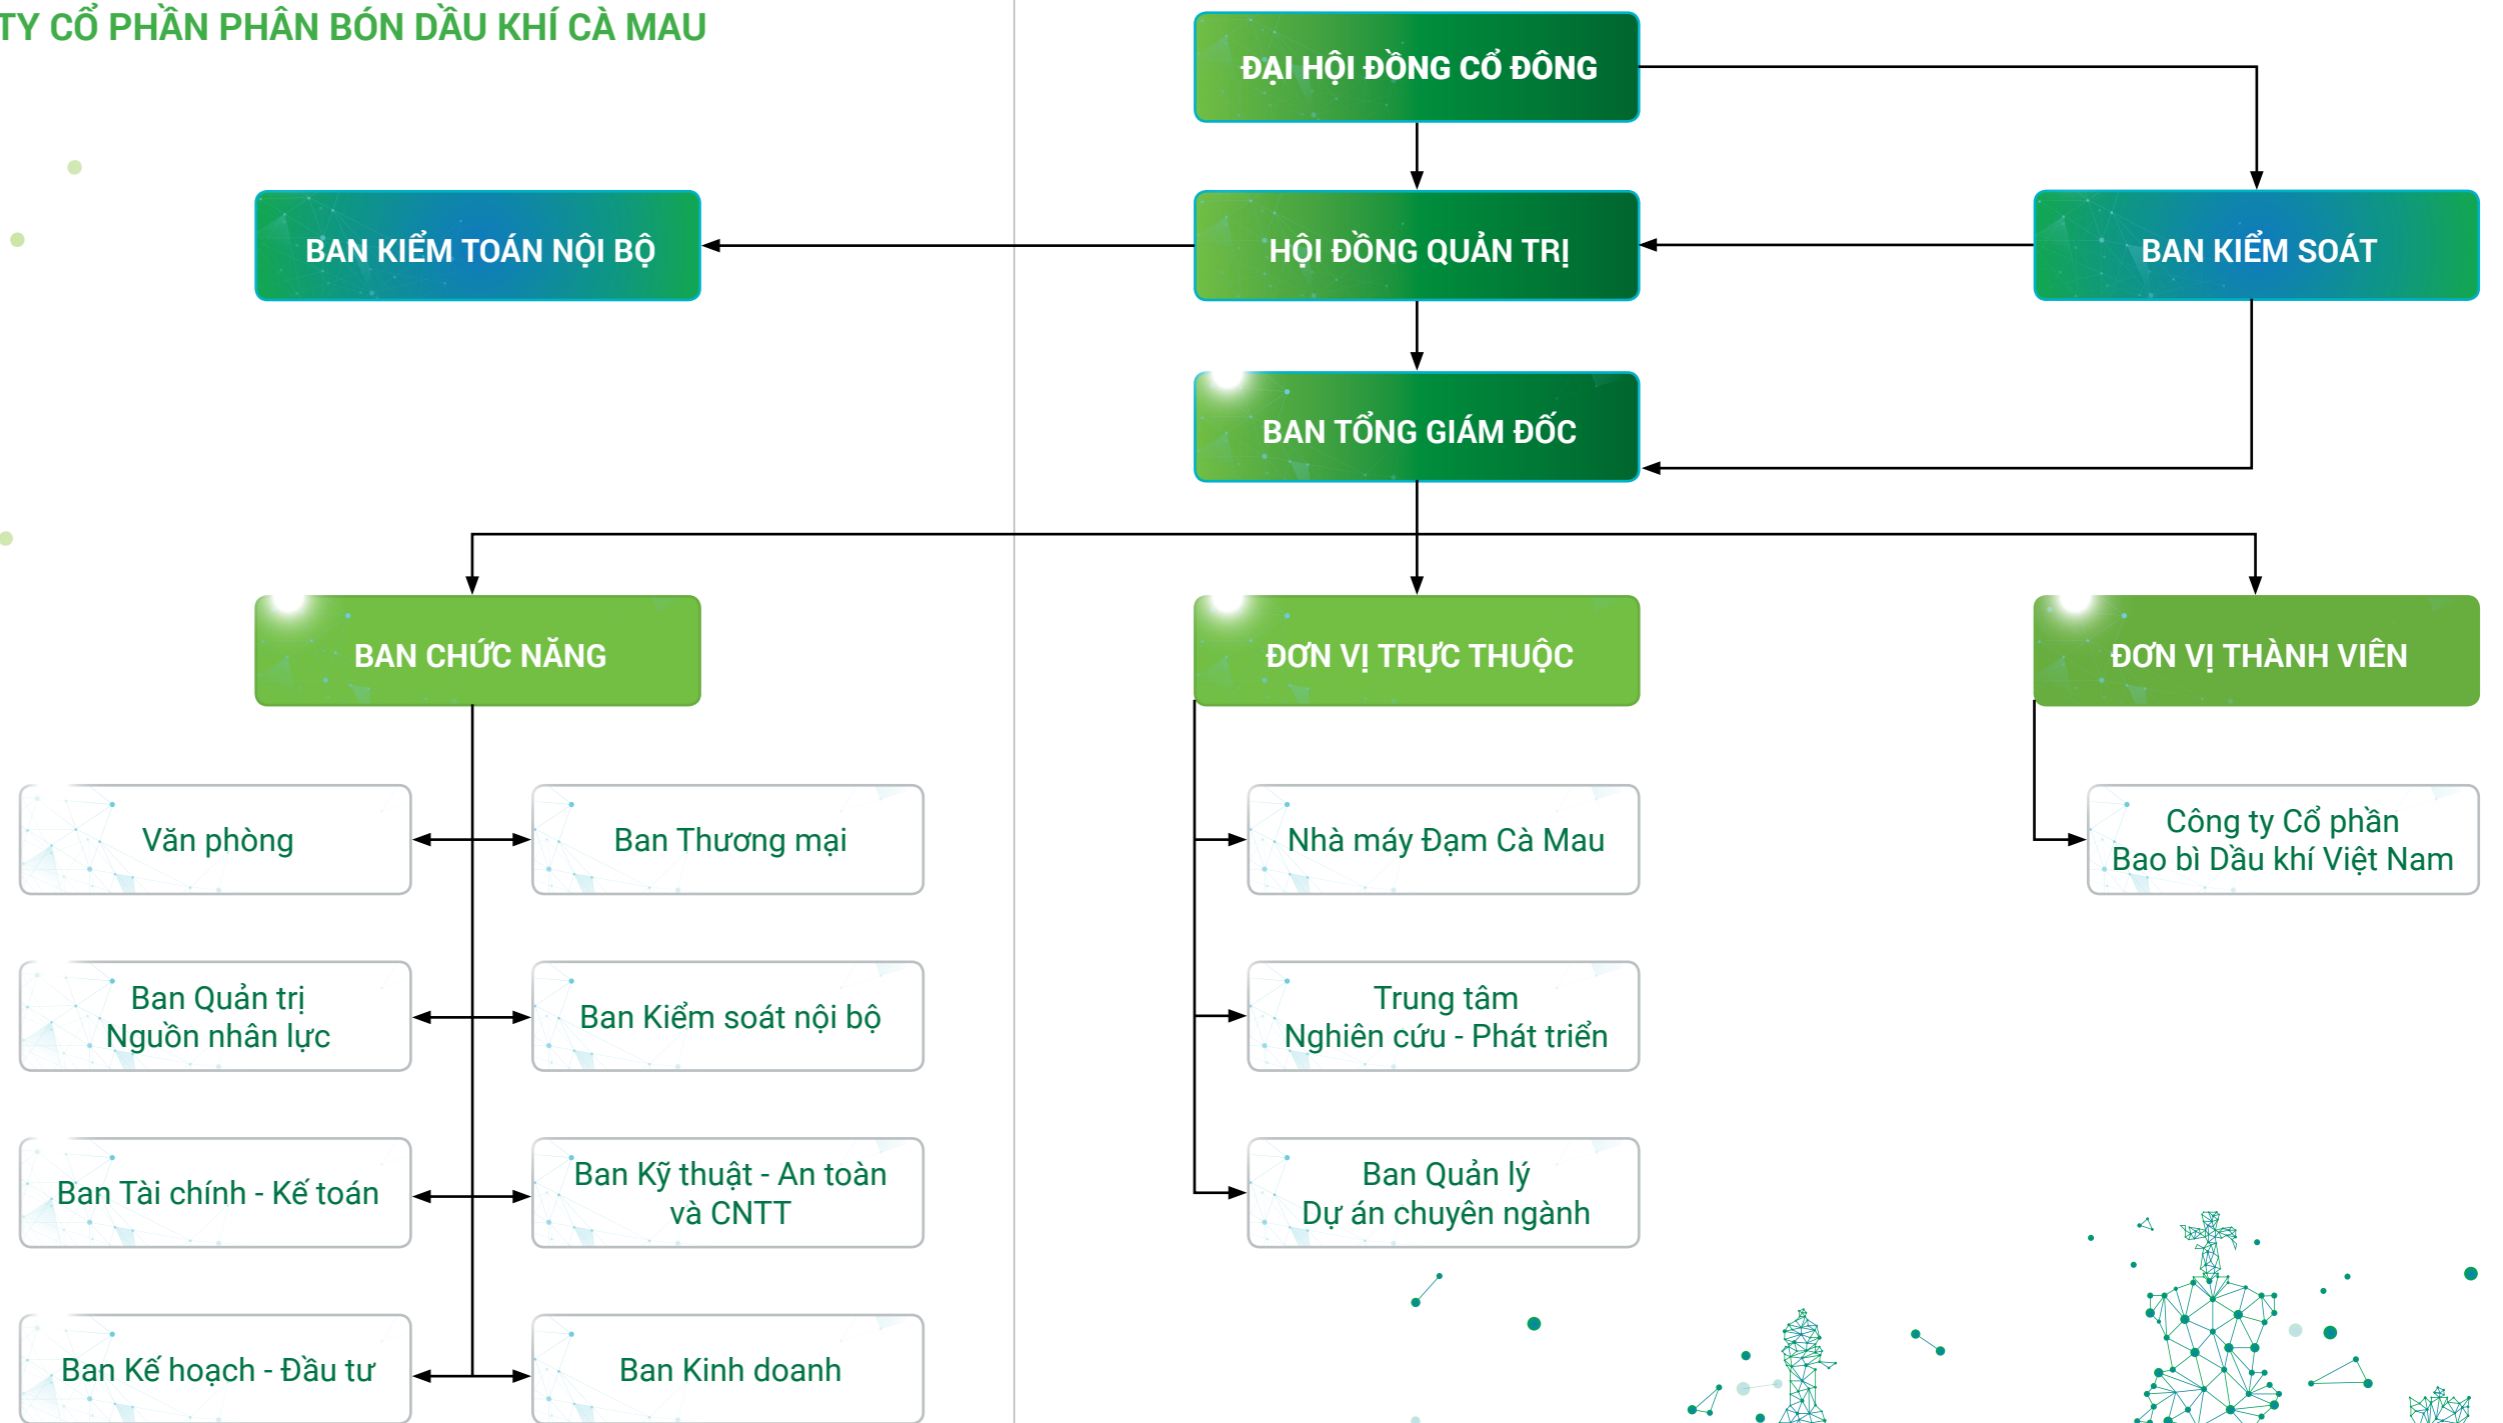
TY CỔ PHẦN PHÂN BÓN DẦU KHÍ CÀ MAU

ĐẠI HỘI ĐỒNG CỔ ĐÔNG

BAN KIỂM TOÁN NỘI BỘ

HỘI ĐỒNG QUẢN TRỊ

BAN KIỂM SOÁT

BAN TỔNG GIÁM ĐỐC

BAN CHỨC NĂNG

ĐƠN VỊ TRỰC THUỘC

ĐƠN VỊ THÀNH VIÊN

Văn phòng

Ban Thương mại

Ban Quản trị Nguồn nhân lực

Ban Kiểm soát nội bộ

Ban Tài chính - Kế toán

Ban Kỹ thuật - An toàn và CNTT

Ban Kế hoạch - Đầu tư

Ban Kinh doanh

Nhà máy Đạm Cà Mau

Trung tâm Nghiên cứu - Phát triển

Ban Quản lý Dự án chuyên ngành

Công ty Cổ phần Bao bì Dầu khí Việt Nam